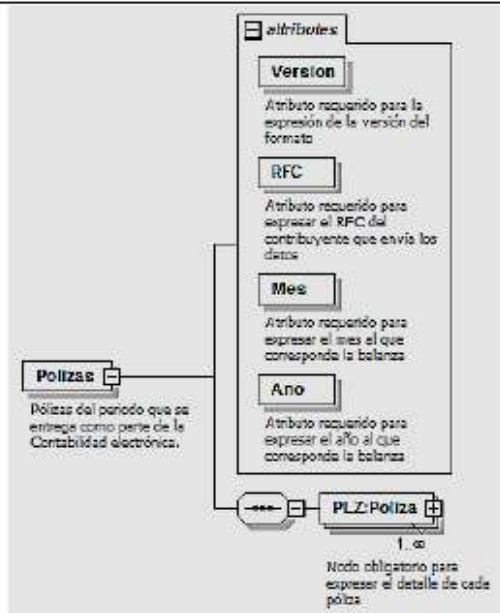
attributes

Version

Atributo requerido para la expresión de la versión del formato

RFC

Atributo requerido para expresar el RFC del contribuyente que envía los datos

Mes

Atributo requerido para expresar el mes al que corresponda la balanza

Ano

Atributo requerido para expresar el año al que corresponda la balanza

Polizas

Pólizas del periodo que se entrega como parte de la Contabilidad electrónica.

PLZ:Poliza

1..∞

Nodo obligatorio para expresar el detalle de cada póliza